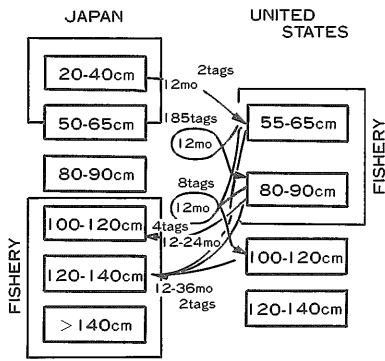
JAPAN

UNITED STATES

20-40cm

12mo

2tags

50-65cm

185tags

12mo

55-65cm

FISHERY

80-90cm

8tags

12mo

80-90cm

FISHERY

100-120cm

4tags

12-24mo

100-120cm

120-140cm

12-36mo

2tags

120-140cm

>140cm